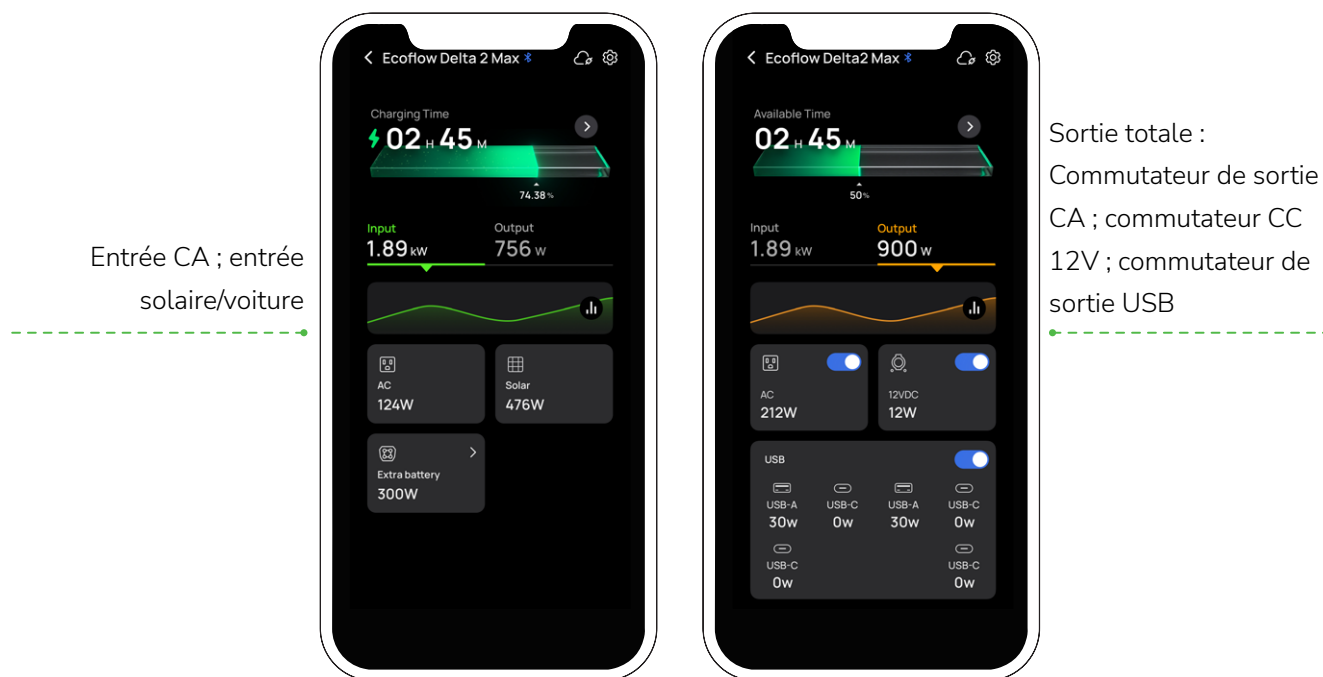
Entrée CA ; entrée solaire/voiture

Ecoflow Delta 2 Max

Charging Time

02 H 45 M

74.38 %

Input
1.89 kW

Output
756 W

AC
124W

Solar
476W

Extra battery
300W

Ecoflow Delta2 Max

Available Time

02 H 45 M

50 %

Input
1.89 kW

Output
900 W

AC
212W

12VDC
12W

USB

USB-A
30w

USB-C
0w

USB-A
30w

USB-C
0w

USB-C
0w

USB-C
0w

Sortie totale : Commutateur de sortie CA ; commutateur CC 12V ; commutateur de sortie USB